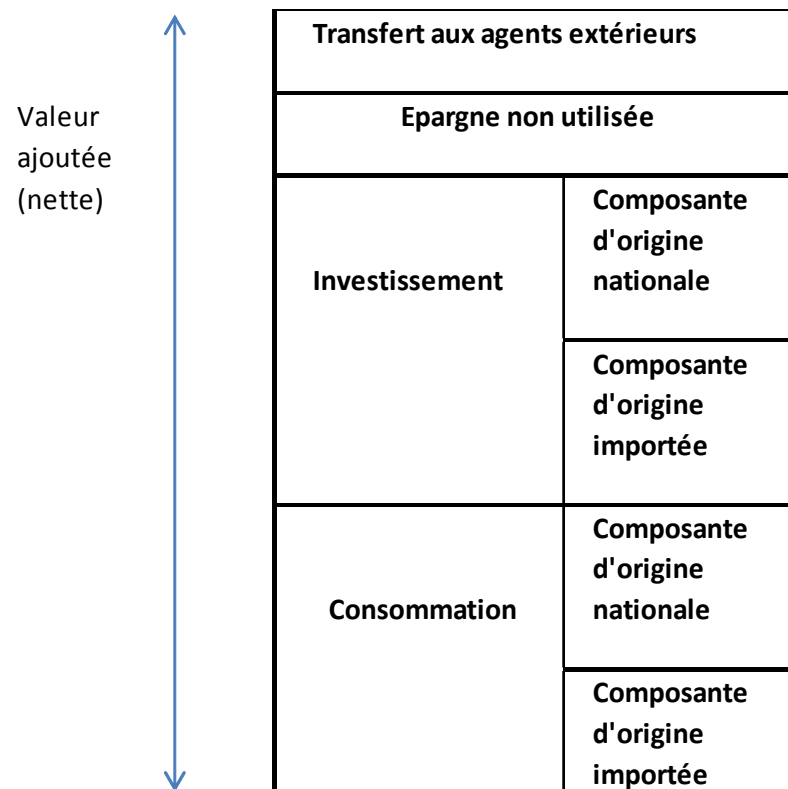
Valeur ajoutée (nette)

Transfert aux agents extérieurs

Epargne non utilisée

| Investissement | Composante d'origine nationale |
|---|---|
| | Composante d'origine importée |
| Consommation | Composante d'origine nationale |
| | Composante d'origine importée |